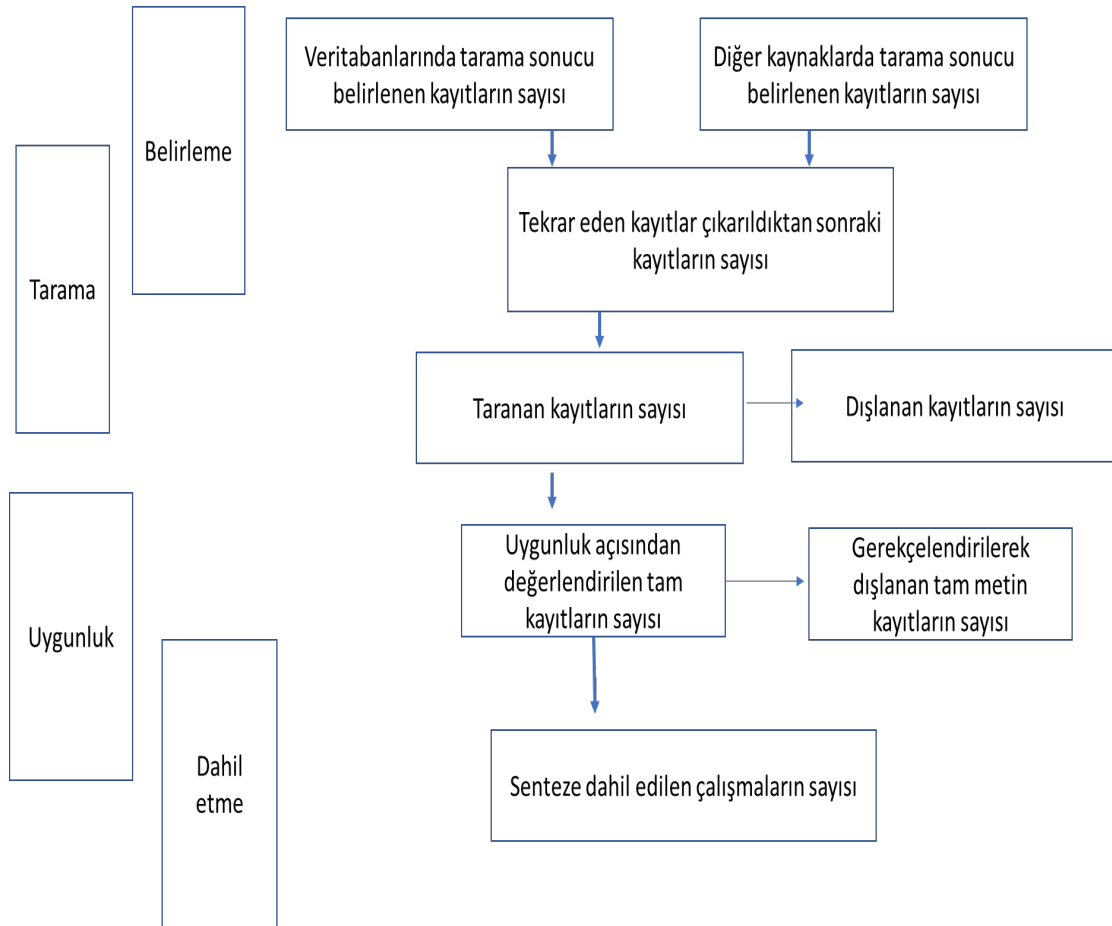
Belirleme

Tarama

Veritabanlarında tarama sonucu belirlenen kayıtların sayısı

Diğer kaynaklarda tarama sonucu belirlenen kayıtların sayısı

Tekrar eden kayıtlar çıkarıldıktan sonraki kayıtların sayısı

Taranan kayıtların sayısı

Dışlanan kayıtların sayısı

Uygunluk

Uygunluk açısından değerlendirilen tam kayıtların sayısı

Gerekçelendirilerek dışlanan tam metin kayıtların sayısı

Dahil etme

Senteze dahil edilen çalışmaların sayısı